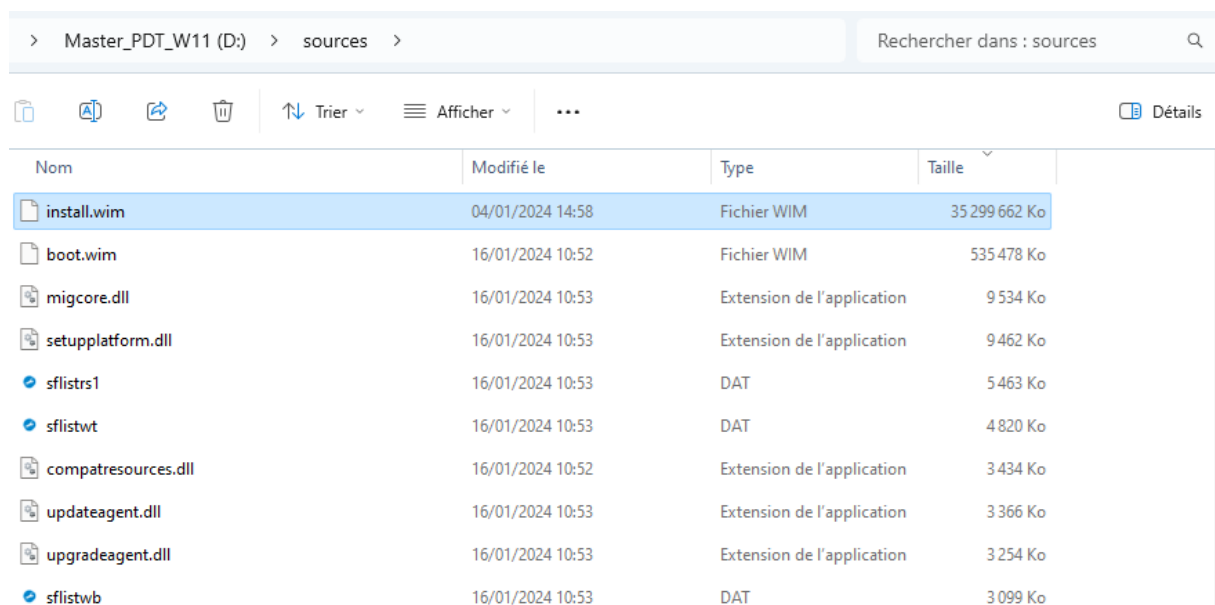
> Master_PDT_W11 (D:) > sources >

Rechercher dans : sources

Trier ⌄ Afficher ⌄ ...

Détails

| Nom | Modifié le | Type | Taille |
|---|---|---|---|
| install.wim | 04/01/2024 14:58 | Fichier WIM | 35 299 662 Ko |
| boot.wim | 16/01/2024 10:52 | Fichier WIM | 535 478 Ko |
| migcore.dll | 16/01/2024 10:53 | Extension de l'application | 9 534 Ko |
| setupplatform.dll | 16/01/2024 10:53 | Extension de l'application | 9 462 Ko |
| sflistrs1 | 16/01/2024 10:53 | DAT | 5 463 Ko |
| sflistwt | 16/01/2024 10:53 | DAT | 4 820 Ko |
| compatresources.dll | 16/01/2024 10:52 | Extension de l'application | 3 434 Ko |
| updateagent.dll | 16/01/2024 10:53 | Extension de l'application | 3 366 Ko |
| upgradeagent.dll | 16/01/2024 10:53 | Extension de l'application | 3 254 Ko |
| sflistwb | 16/01/2024 10:53 | DAT | 3 099 Ko |